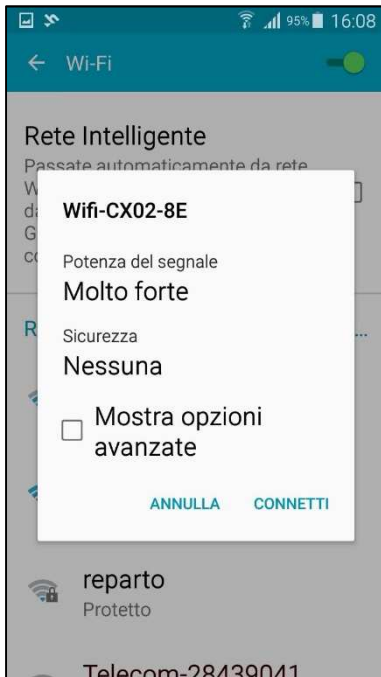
95% 16:08

Wi-Fi

Rete Intelligente
Passate automaticamente da rete
W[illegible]
d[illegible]
G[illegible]
c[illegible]

R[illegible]

Wifi-CX02-8E

Potenza del segnale
Molto forte

Sicurezza
Nessuna

Mostra opzioni avanzate

ANNULLA CONNETTI

reparto
Protetto

Telecom-28439041